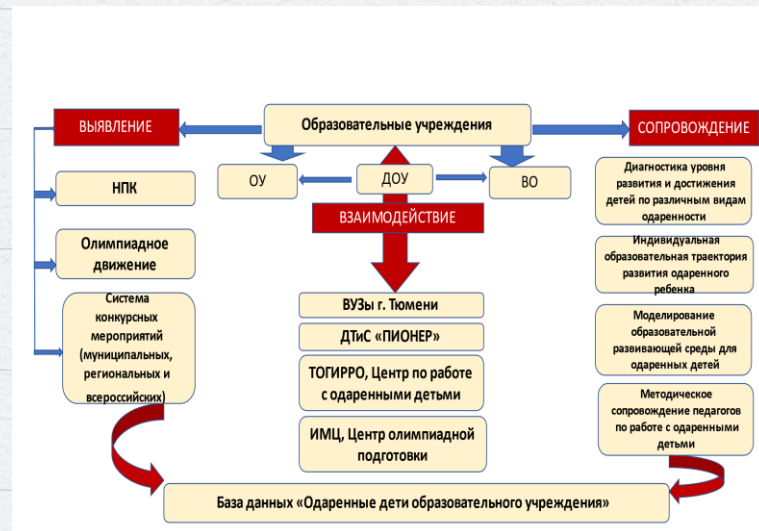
ВЫЯВЛЕНИЕ

Образовательные учреждения

СОПРОВОЖДЕНИЕ

ОУ

ДОУ

ВО

ВЗАИМОДЕЙСТВИЕ

НПК

Олимпиадное движение

Система конкурсных мероприятий (муниципальных, региональных и всероссийских)

ВУЗы г. Тюмени

ДТиС «ПИОНЕР»

ТОГИРРО, Центр по работе с одаренными детьми

ИМЦ, Центр олимпиадной подготовки

Диагностика уровня развития и достижения детей по различным видам одаренности

Индивидуальная образовательная траектория развития одаренного ребенка

Моделирование образовательной развивающей среды для одаренных детей

Методическое сопровождение педагогов по работе с одаренными детьми

База данных «Одаренные дети образовательного учреждения»